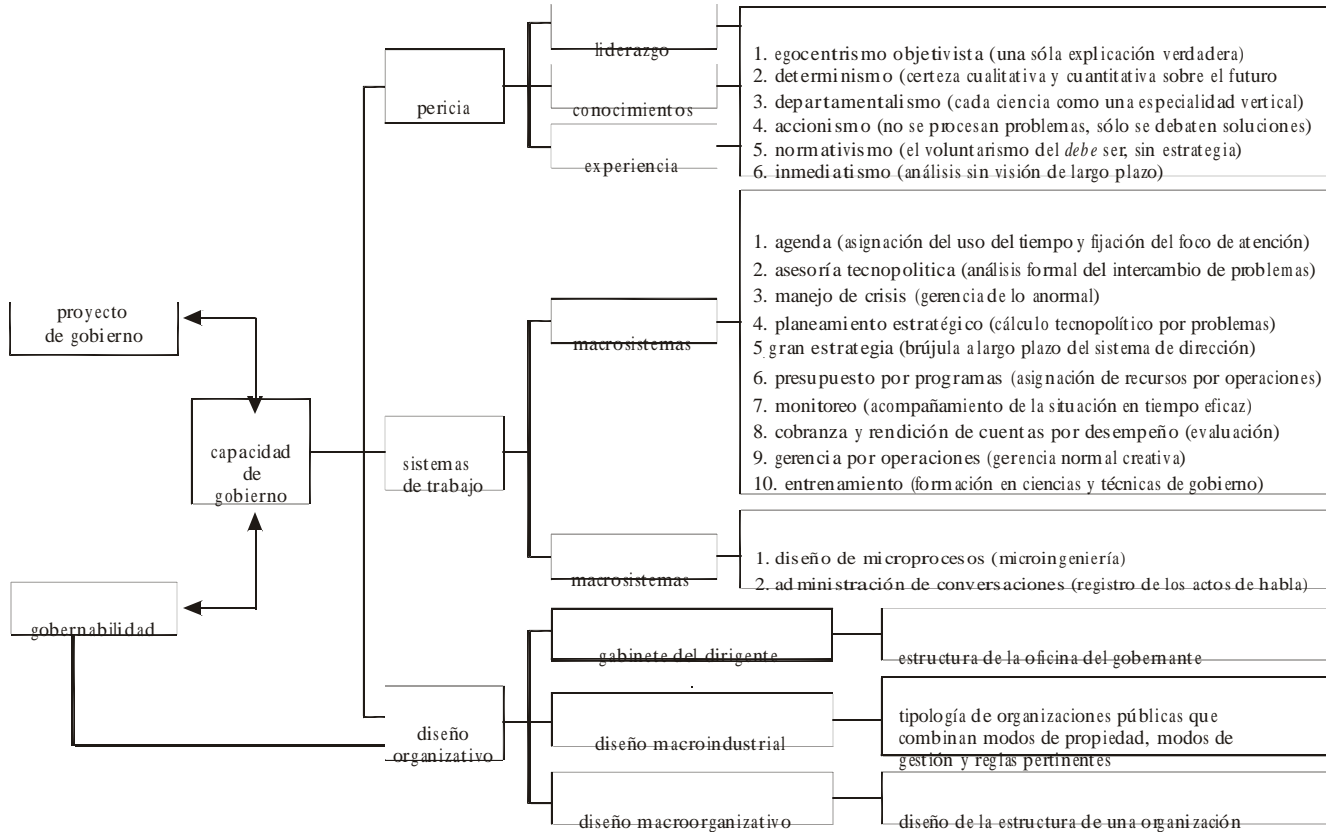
proyecto de gobierno

capacidad de gobierno

gobernabilidad

pericia

liderazgo

conocimientos

experiencia

1. egocentrismo objetivista (una sóla explicación verdadera)
2. determinismo (certeza cualitativa y cuantitativa sobre el futuro
3. departamentalismo (cada ciencia como una especialidad vertical)
4. accionismo (no se procesan problemas, sólo se debaten soluciones)
5. normativismo (el voluntarismo del *debe* ser, sin estrategia)
6. inmediatismo (análisis sin visión de largo plazo)

sistemas de trabajo

macrosistemas

1. agenda (asignación del uso del tiempo y fijación del foco de atención)
2. asesoría tecnopolitica (análisis formal del intercambio de problemas)
3. manejo de crisis (gerencia de lo anormal)
4. planeamiento estratégico (cálculo tecnopolítico por problemas)
5 gran estrategia (brújula a largo plazo del sistema de dirección)
6. presupuesto por programas (asignación de recursos por operaciones)
7. monitoreo (acompañamiento de la situación en tiempo eficaz)
8. cobranza y rendición de cuentas por desempeño (evaluación)
9. gerencia por operaciones (gerencia normal creativa)
10. entrenamiento (formación en ciencias y técnicas de gobierno)

macrosistemas

1. diseño de microprocesos (microingeniería)
2. administración de conversaciones (registro de los actos de habla)

diseño organizativo

gabinete del dirigente

estructura de la oficina del gobernante

diseño macroindustrial

tipología de organizaciones públicas que combinan modos de propiedad, modos de gestión y reglas pertinentes

diseño macroorganizativo

diseño de la estructura de una organización